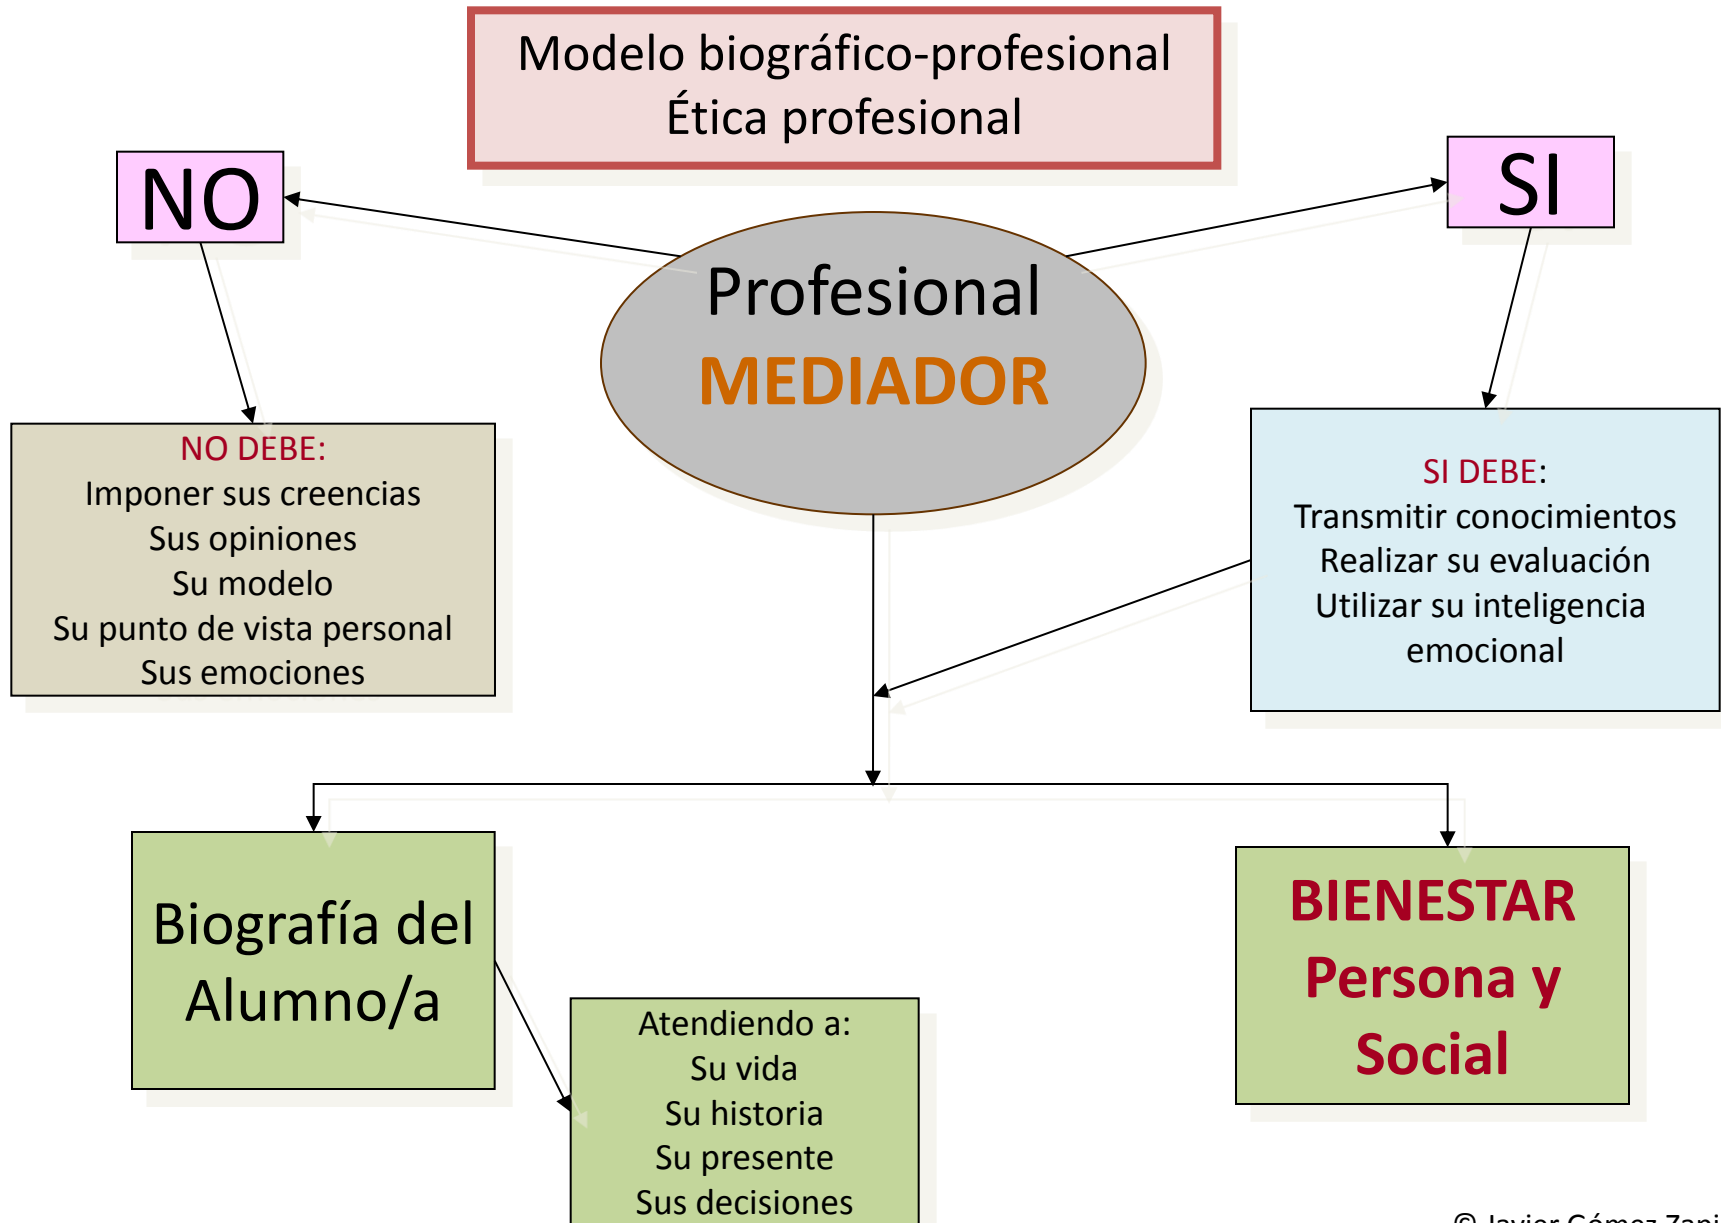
Modelo biográfico-profesional
Ética profesional

NO

SI

Profesional
MEDIADOR

NO DEBE:
Imponer sus creencias
Sus opiniones
Su modelo
Su punto de vista personal
Sus emociones

SI DEBE:
Transmitir conocimientos
Realizar su evaluación
Utilizar su inteligencia emocional

Biografía del Alumno/a

Atendiendo a:
Su vida
Su historia
Su presente
Sus decisiones

BIENESTAR
Persona y Social

© Javier Gómez Zapi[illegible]